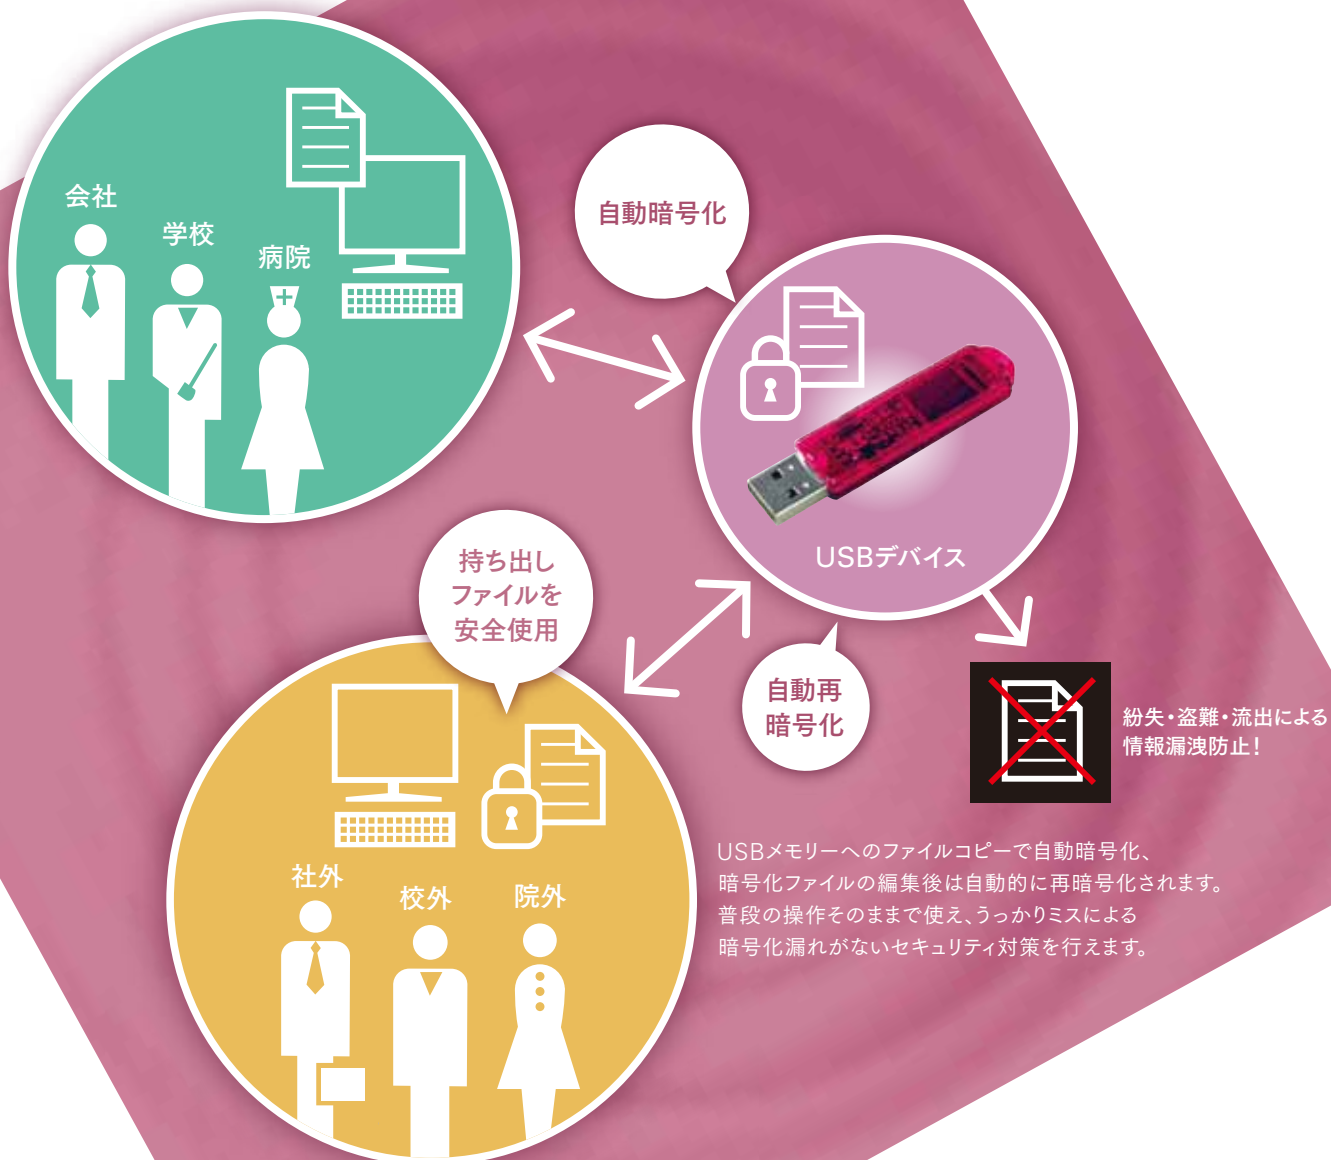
会社

学校

病院

自動暗号化

USBデバイス

持ち出しファイルを安全使用

自動再暗号化

紛失・盗難・流出による情報漏洩防止！

社外

校外

院外

USBメモリーへのファイルコピーで自動暗号化、暗号化ファイルの編集後は自動的に再暗号化されます。普段の操作そのままで使え、うっかりミスによる暗号化漏れがないセキュリティ対策を行えます。